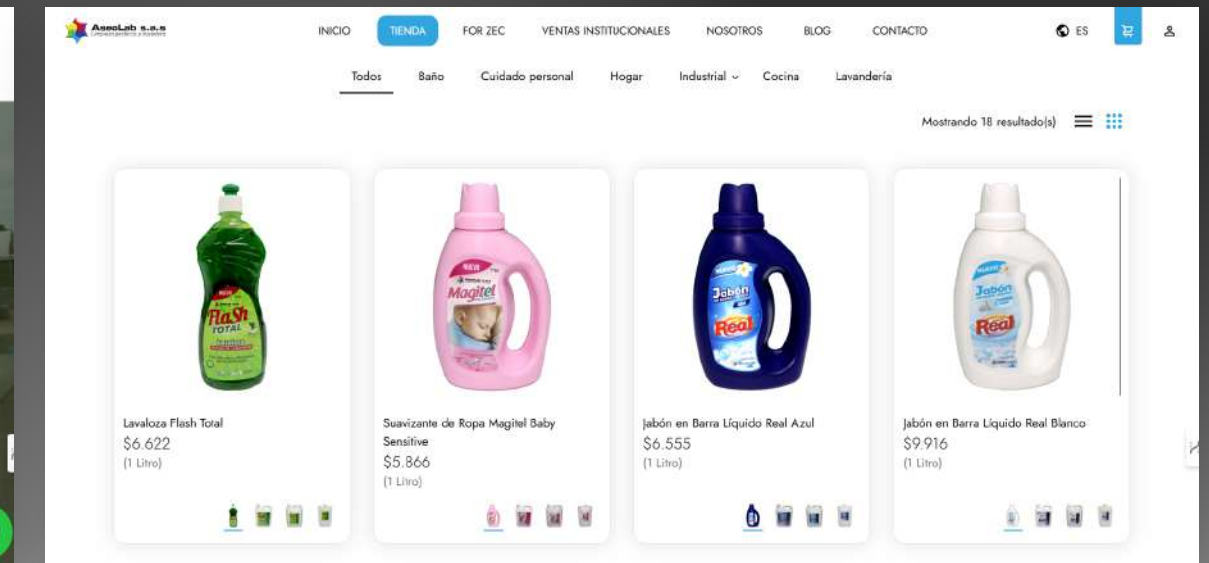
AsesLab s.a.s

INICIO TIENDA FOR ZEC VENTAS INSTITUCIONALES NOSOTROS BLOG CONTACTO ES

Todos Baño Cuidado personal Hogar Industrial Cocina Lavandería

Mostrando 18 resultado(s)

Lavaloza Flash Total
$6.622
(1 Litro)

Suavizante de Ropa Magitel Baby Sensitive
$5.866
(1 Litro)

Jabón en Barra Líquido Real Azul
$6.555
(1 Litro)

Jabón en Barra Líquido Real Blanco
$9.916
(1 Litro)